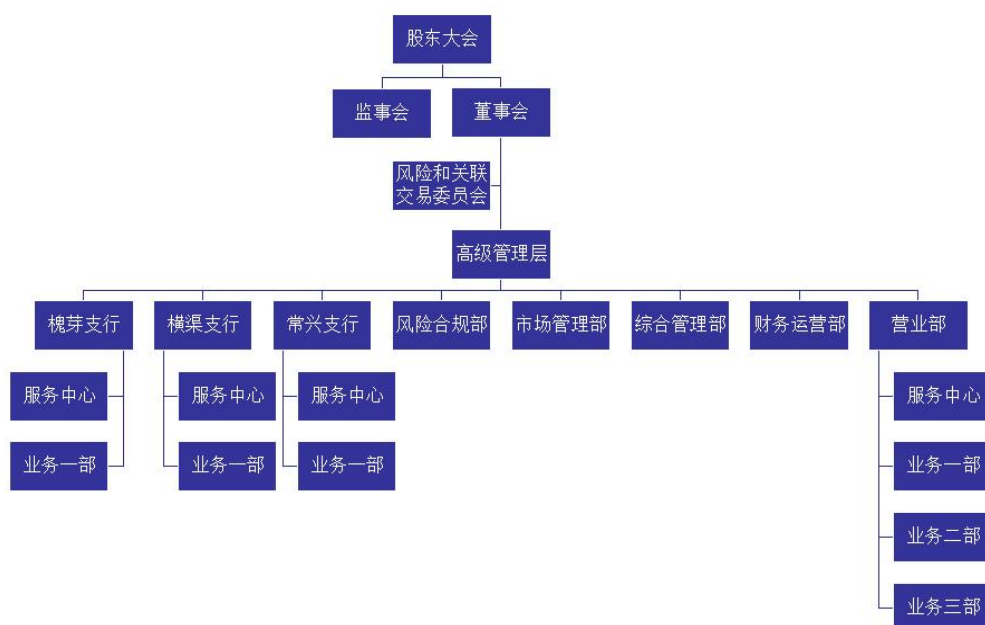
股东大会

监事会

董事会

风险和关联交易委员会

高级管理层

槐芽支行

服务中心

业务一部

横渠支行

服务中心

业务一部

常兴支行

服务中心

业务一部

风险合规部

市场管理部

综合管理部

财务运营部

营业部

服务中心

业务一部

业务二部

业务三部